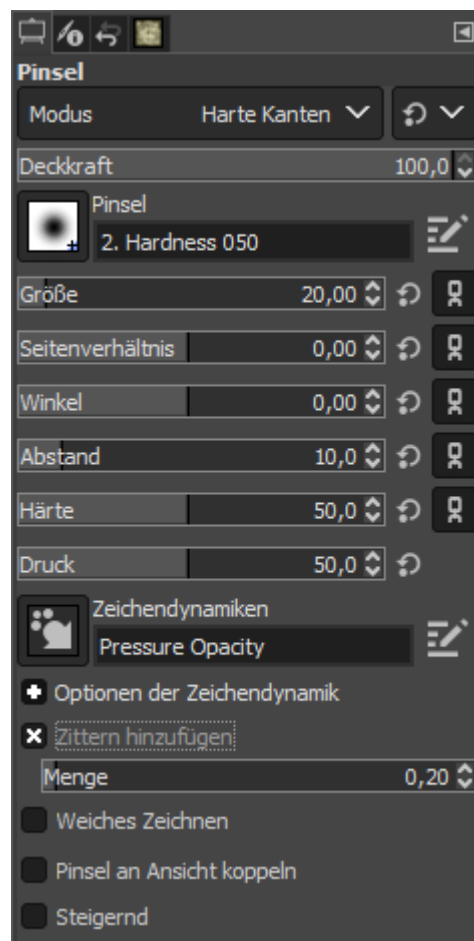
Pinsel
Modus Harte Kanten

Deckkraft 100,0

Pinsel
2. Hardness 050

Größe 20,00
Seitenverhältnis 0,00
Winkel 0,00
Abstand 10,0
Härte 50,0
Druck 50,0

Zeichendynamiken
Pressure Opacity

Optionen der Zeichendynamik
Zittern hinzufügen
Menge 0,20
Weiches Zeichnen
Pinsel an Ansicht koppeln
Steigernd